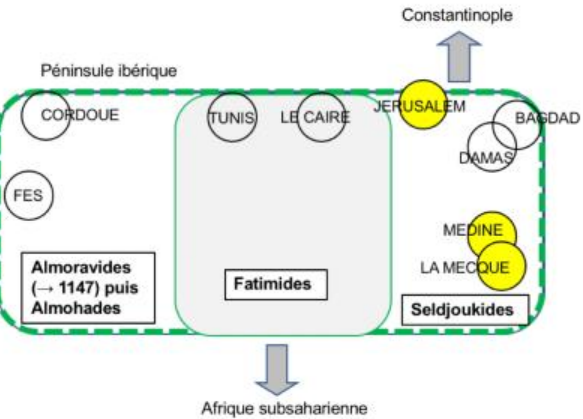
Constantinople

Péninsule ibérique

CORDOUE

TUNIS

LE CAIRE

JERUSALEM

BAGDAD

DAMAS

FES

MEDINE

LA MECQUE

Almoravides ($\rightarrow$ 1147) puis Almohades

Fatimides

Seldjoukides

Afrique subsaharienne